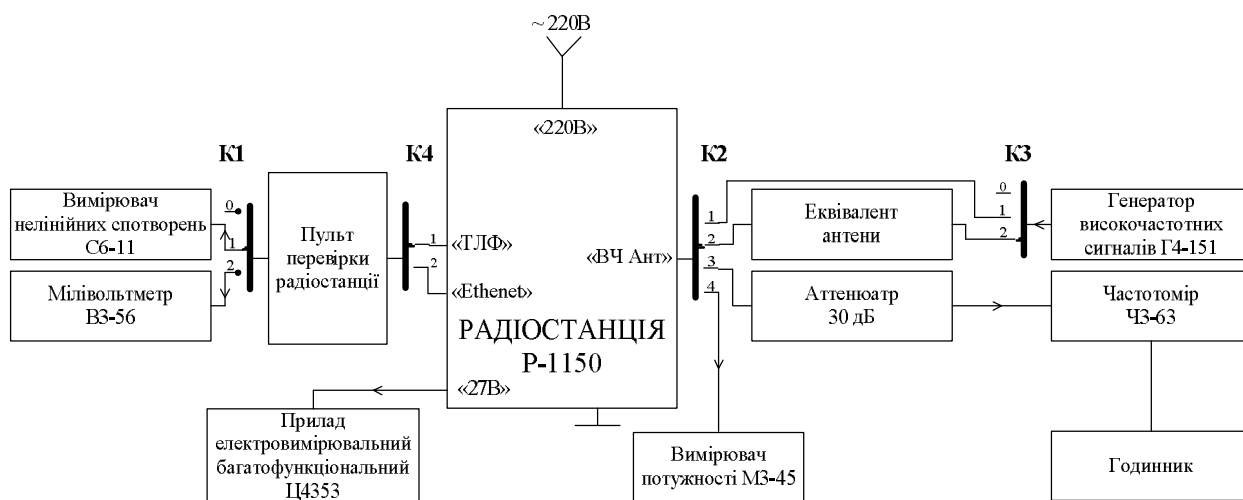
~220В

«220В»

К1

К4

К2

К3

Вимірювач нелінійних спотворень С6-11

0
1
2

Мілівольтметр В3-56

Пульт перевірки радіостанції

1
2

«ТЛФ»

«Ethenet»

РАДІОСТАНЦІЯ Р-1150

«ВЧ Ант»

«27В»

1
2
3
4

Еквівалент антени

Аттеноатр 30 дБ

0
1
2

Генератор високочастотних сигналів Г4-151

Частотомір Ч3-63

Прилад електровимірювальний багатофункціональний Ц4353

Вимірювач потужності М3-45

Годинник